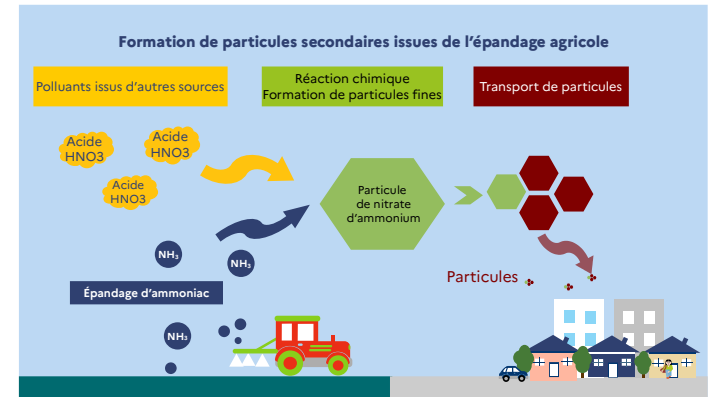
Formation de particules secondaires issues de l'épandage agricole

Polluants issus d'autres sources

Réaction chimique
Formation de particules fines

Transport de particules

Acide HNO3

Acide HNO3

Acide HNO3

Particule de nitrate d'ammonium

$NH_3$

$NH_3$

Particules

Épandage d'ammoniac

$NH_3$